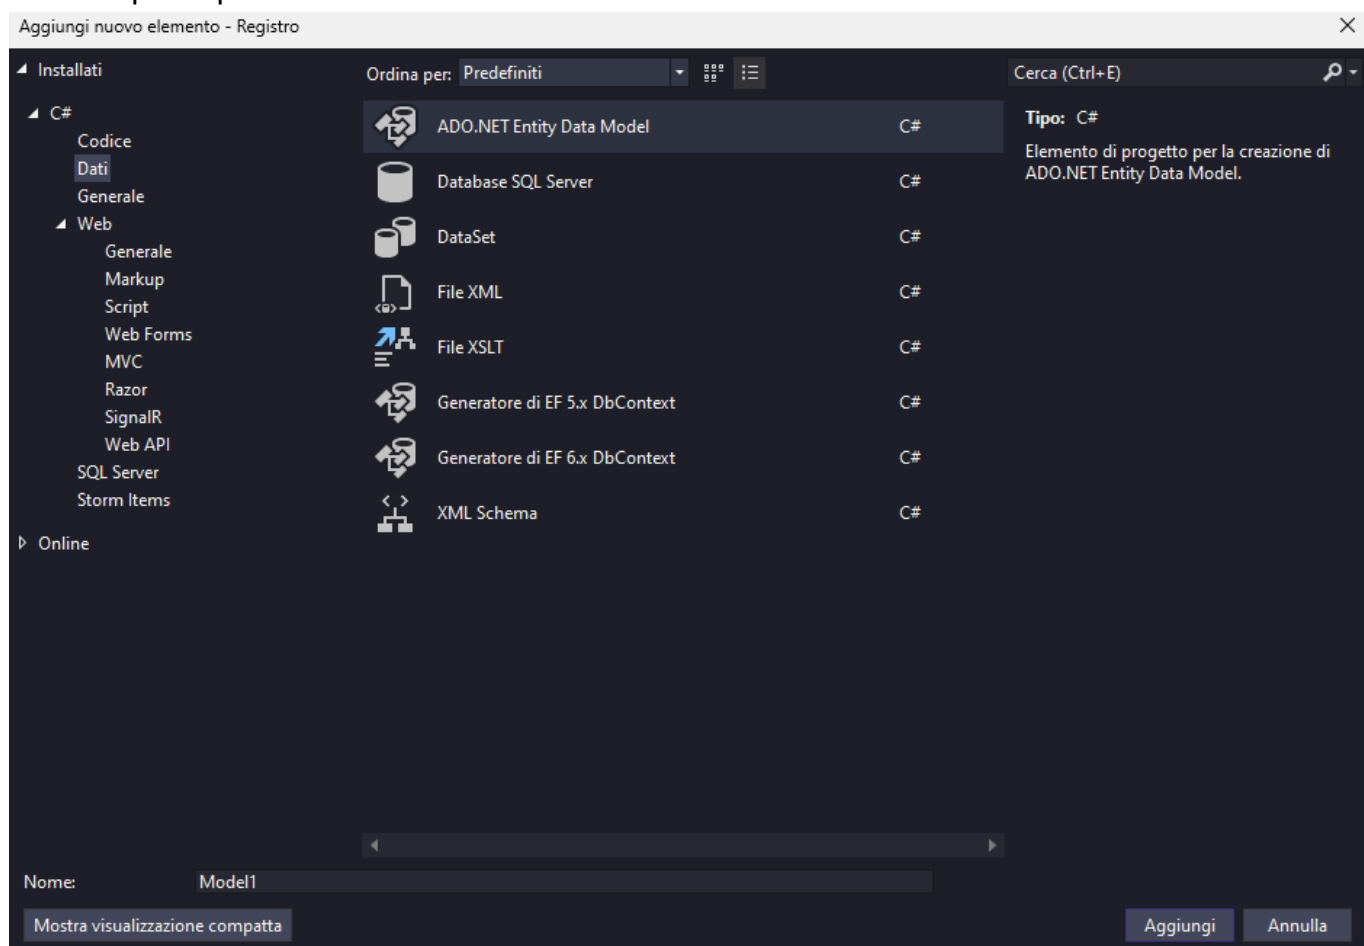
Aggiungi nuovo elemento - Registro

Installati

C#
Codice
Dati
Generale
Web
Generale
Markup
Script
Web Forms
MVC
Razor
SignalR
Web API
SQL Server
Storm Items

Online

Ordina per: Predefiniti

| | |
|---|---|
| ADO.NET Entity Data Model | C# |
| Database SQL Server | C# |
| DataSet | C# |
| File XML | C# |
| File XSLT | C# |
| Generatore di EF 5.x DbContext | C# |
| Generatore di EF 6.x DbContext | C# |
| XML Schema | C# |

Cerca (Ctrl+E)

Tipo: C#

Elemento di progetto per la creazione di ADO.NET Entity Data Model.

Nome: Model1

Mostra visualizzazione compatta

Aggiungi

Annulla